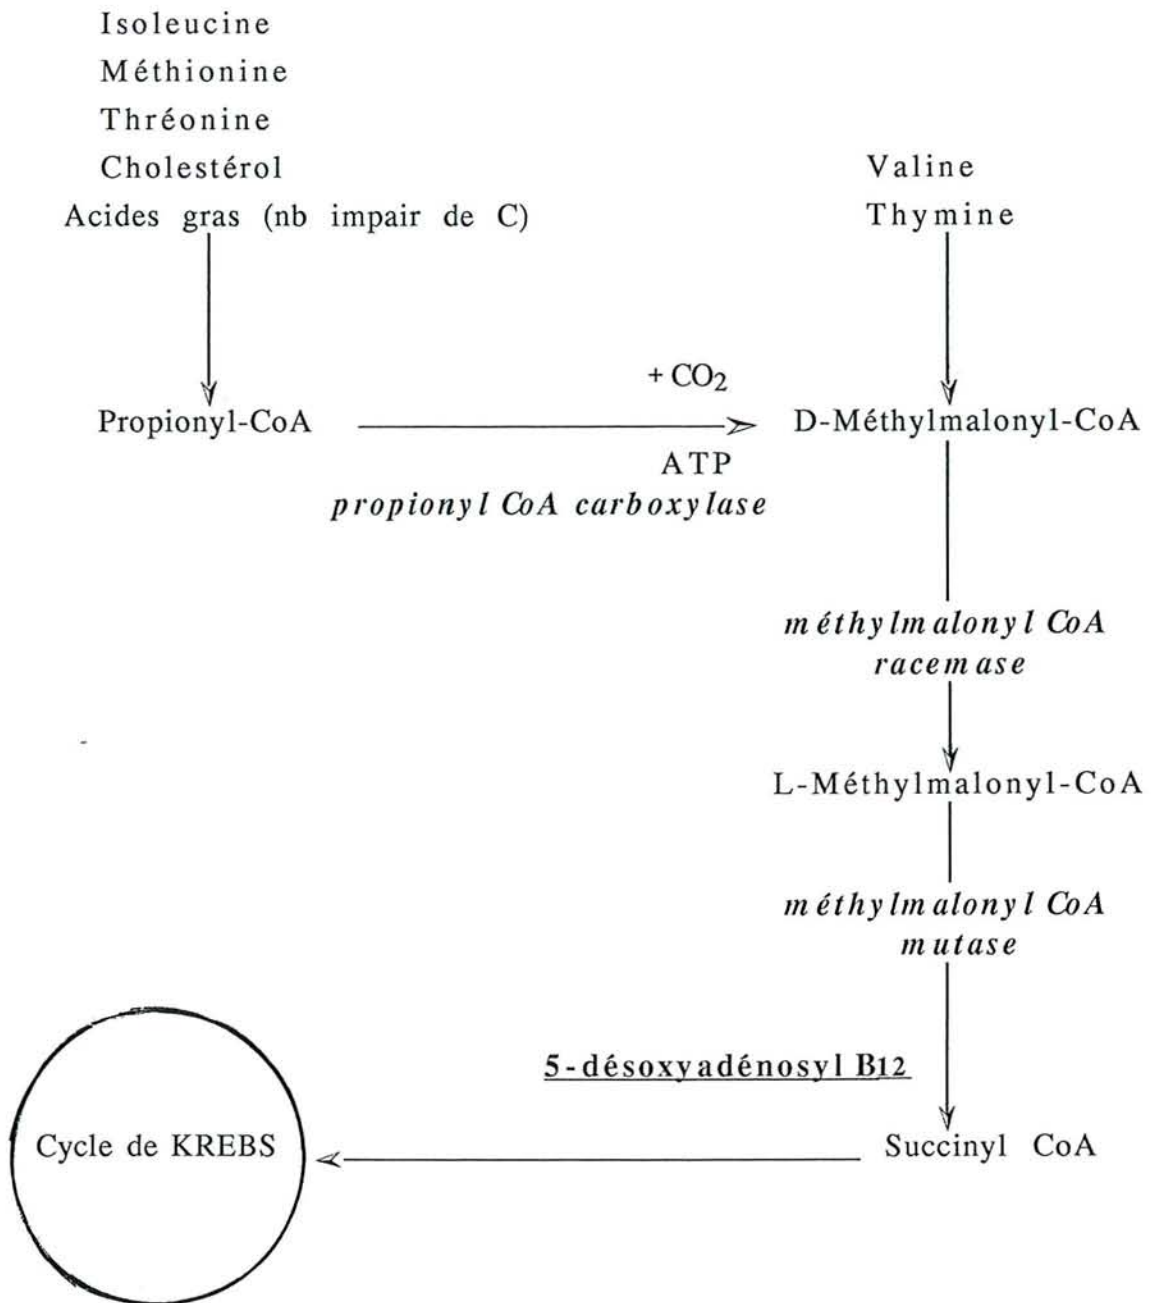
Isoleucine
Méthionine
Thréonine
Cholestérol
Acides gras (nb impair de C)

Valine
Thymine

Propionyl-CoA

$+ CO_2$

ATP

*propionyl CoA carboxylase*

D-Méthylmalonyl-CoA

*méthylmalonyl CoA racemase*

L-Méthylmalonyl-CoA

*méthylmalonyl CoA mutase*

5-désoxyadénosyl $B_{12}$

Succinyl CoA

Cycle de KREBS